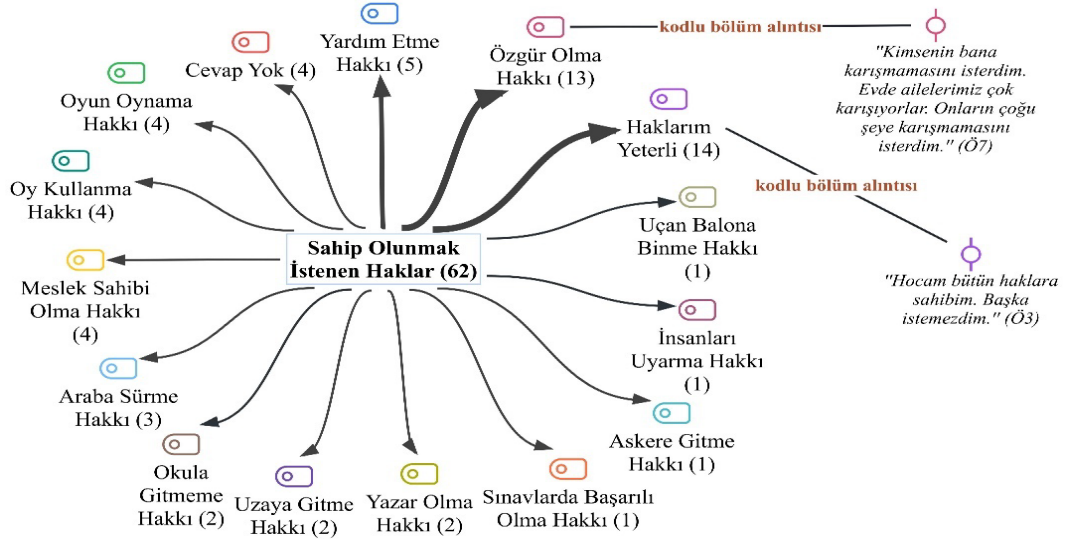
Sahip Olunmak İstenen Haklar (62)

Yardım Etme Hakkı (5)

Cevap Yok (4)

Özgür Olma Hakkı (13)

kodlu bölüm alıntısı

"Kimsenin bana karışmamasını isterdim. Evde ailelerimiz çok karışıyorlar. Onların çoğu şeye karışmamasını isterdim." (Ö7)

Oyun Oynama Hakkı (4)

Haklarım Yeterli (14)

kodlu bölüm alıntısı

"Hocam bütün haklara sahibim. Başka istemezdim." (Ö3)

Oy Kullanma Hakkı (4)

Uçan Balona Binme Hakkı (1)

Meslek Sahibi Olma Hakkı (4)

İnsanları Uyarma Hakkı (1)

Araba Sürme Hakkı (3)

Askere Gitme Hakkı (1)

Okula Gitmeme Hakkı (2)

Uzaya Gitme Hakkı (2)

Yazar Olma Hakkı (2)

Sınavlarda Başarılı Olma Hakkı (1)